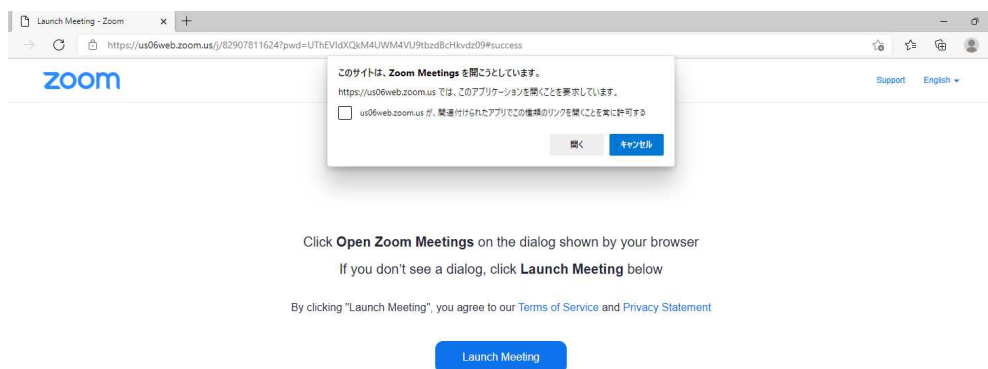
Launch Meeting - Zoom ×

https://us06web.zoom.us/j/82907811624?pwd=UThEVldXQkM4UWM4VU9tbzdBcHkvdz09#success

zoom

このサイトは、Zoom Meetings を開こうとしています。

https://us06web.zoom.us では、このアプリケーションを開くことを要求しています。

us06web.zoom.us が、関連付けられたアプリでこの種類のリンクを開くことを常に許可する

開く キャンセル

Support English

Click Open Zoom Meetings on the dialog shown by your browser

If you don't see a dialog, click Launch Meeting below

By clicking "Launch Meeting", you agree to our Terms of Service and Privacy Statement

Launch Meeting